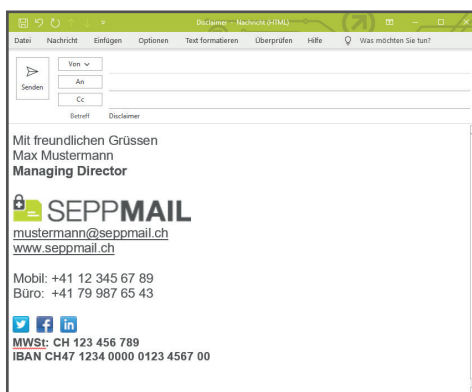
Disclaimer - Nachricht (HTML)

Datei Nachricht Einfügen Optionen Text formatieren Überprüfen Hilfe Was möchten Sie tun?

Senden

Von

An

Cc

Betreff Disclaimer

Mit freundlichen Grüssen
Max Mustermann
**Managing Director**

SEPPMAIL

mustermann@seppmail.ch
www.seppmail.ch

Mobil: +41 12 345 67 89
Büro: +41 79 987 65 43

in

**MWSt: CH 123 456 789**
**IBAN CH47 1234 0000 0123 4567 00**